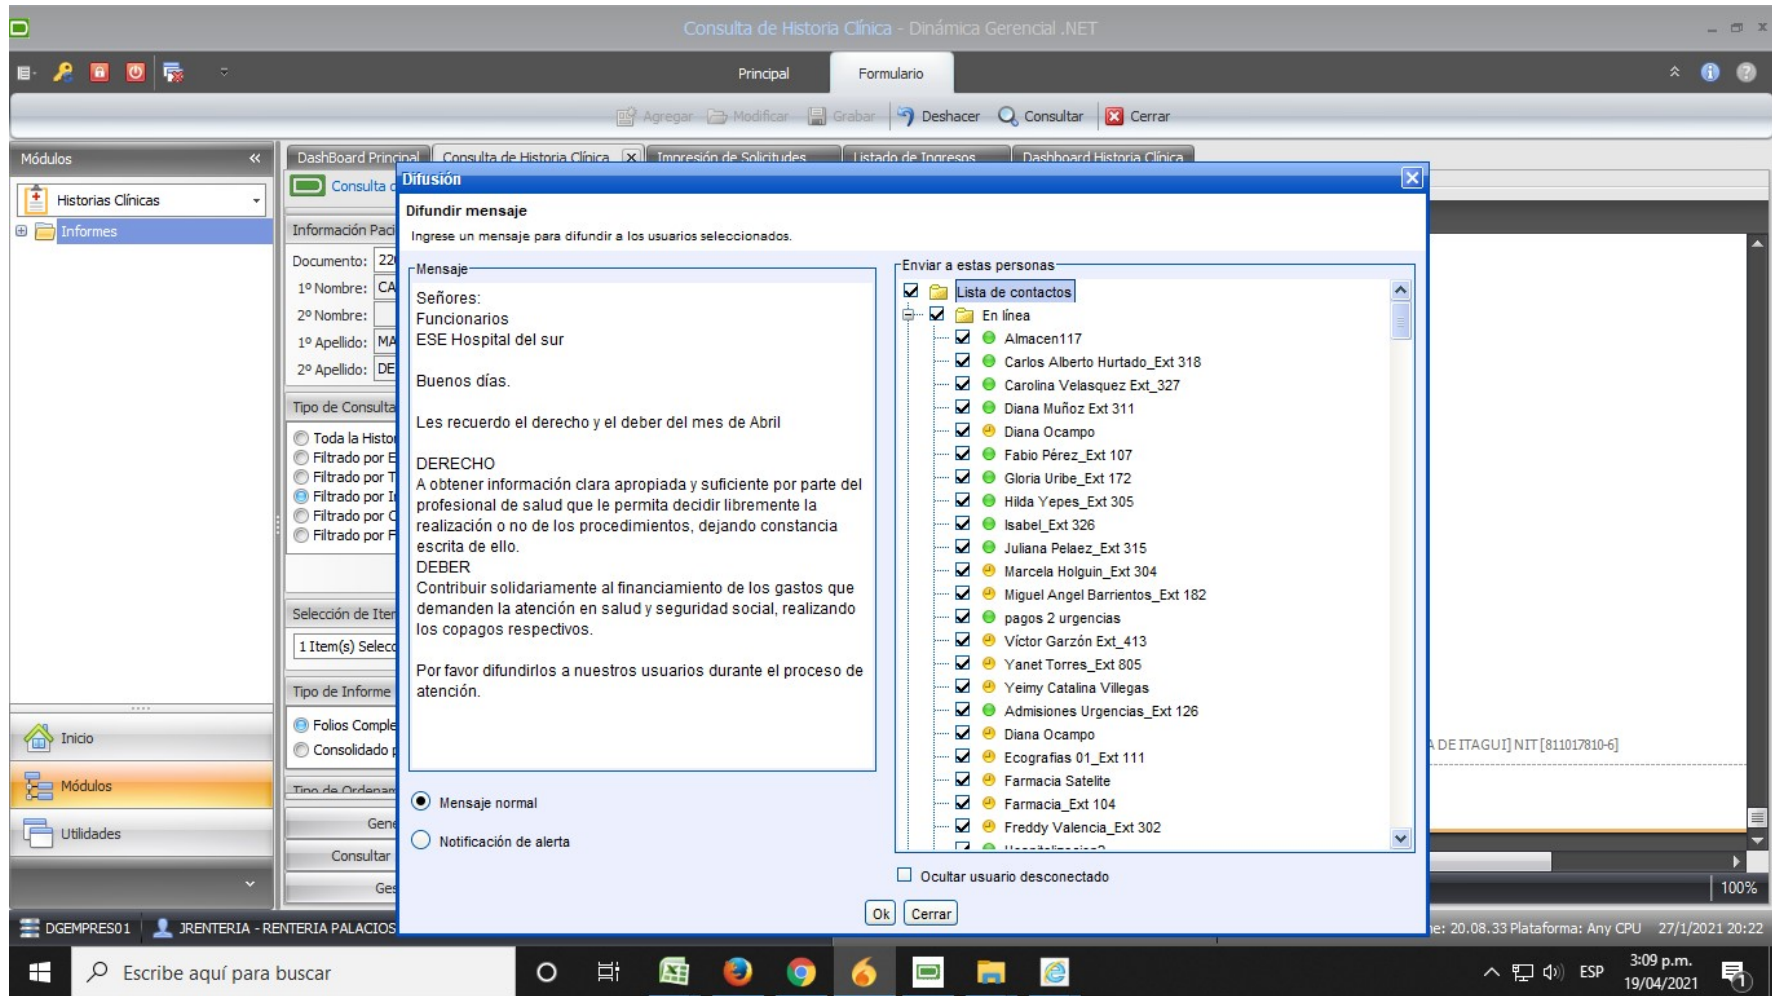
Consulta de Historia Clínica - Dinámica Gerencial .NET

Principal
Formulario

Agregar
Modificar
Grabar
Deshacer
Consultar
Cerrar

Módulos
Historias Clínicas
Informes

DashBoard Principal
Consulta de Historia Clínica
Impresión de Solicitudes
Listado de Ingresos
Dashboard Historia Clínica

Consulta
Información Paci
Documento: 22
1º Nombre: CA
2º Nombre:
1º Apellido: MA
2º Apellido: DE
Tipo de Consulta
Toda la Histo
Filtrado por E
Filtrado por T
Filtrado por I
Filtrado por C
Filtrado por F
Selección de Iten
1 Item(s) Selecc
Tipo de Informe
Folios Comple
Consolidado
Tipo de Ordenam
Gene
Consultar
Ges

Inicio
Módulos
Utilidades

Difusión
Difundir mensaje
Ingrese un mensaje para difundir a los usuarios seleccionados.

Mensaje
Señores:
Funcionarios
ESE Hospital del sur

Buenos días.

Les recuerdo el derecho y el deber del mes de Abril

DERECHO
A obtener información clara apropiada y suficiente por parte del profesional de salud que le permita decidir libremente la realización o no de los procedimientos, dejando constancia escrita de ello.
DEBER
Contribuir solidariamente al financiamiento de los gastos que demanden la atención en salud y seguridad social, realizando los copagos respectivos.

Por favor difundirlos a nuestros usuarios durante el proceso de atención.

Mensaje normal
Notificación de alerta

Enviar a estas personas
Lista de contactos
En línea
Almacen117
Carlos Alberto Hurtado_Ext 318
Carolina Velasquez Ext_327
Diana Muñoz Ext 311
Diana Ocampo
Fabio Pérez_Ext 107
Gloria Uribe_Ext 172
Hilda Yepes_Ext 305
Isabel_Ext 326
Juliana Pelaez_Ext 315
Marcela Holguin_Ext 304
Miguel Angel Barrientos_Ext 182
pagos 2 urgencias
Víctor Garzón Ext_413
Yanet Torres_Ext 805
Yeimy Catalina Villegas
Admisiones Urgencias_Ext 126
Diana Ocampo
Ecografias 01_Ext 111
Farmacia Satelite
Farmacia_Ext 104
Freddy Valencia_Ext 302

Ocultar usuario desconectado
Ok
Cerrar

A DE ITAGUI] NIT [811017810-6]
100%

DGEMPRES01
JRENTERIA - RENTERIA PALACIOS
e: 20.08.33 Plataforma: Any CPU 27/1/2021 20:22

Escribe aquí para buscar
ESP
3:09 p.m.
19/04/2021